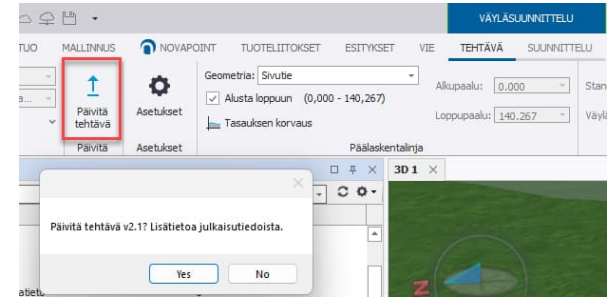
VÄYLÄSUUNNITTELU

TUO MALLINNUS NOVAPOINT TUOTELIITOKSET ESITYKSET VIE TEHTÄVÄ SUUNNITTELU

Päivitä tehtävä

Päivitä

Asetukset

Asetukset

Geometria: Sivutie

Alusta loppuun (0,000 - 140,267)

Tasauksen korvaus

Alkupaalu: 0.000

Loppupaalu: 140.267

Stan

Väyl

Päälaskentalinja

3D 1

Päivitä tehtävä v2.1? Lisätietoa julkaisutiedoista.

Yes

No

Z